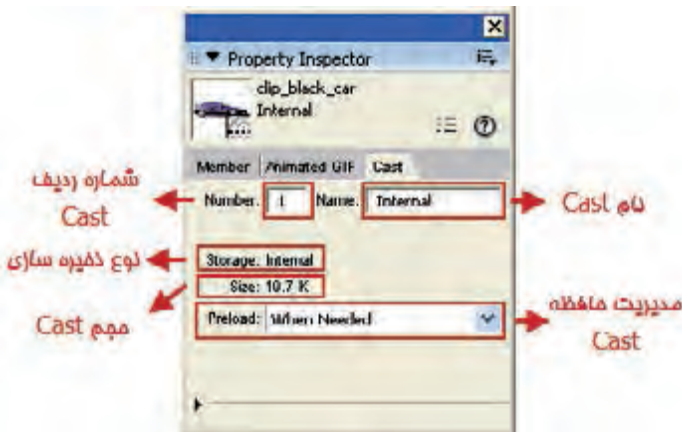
Property Inspector

clip_black_car
Internal

Member | Animated GIF | Cast

شماره ردیف Cast

Number: 1

Name: Internal

نام Cast

نوع ذخیره سازی

Storage: Internal

Size: 10.7 K

حجم Cast

Preload: When Needed

مدیریت حافظه Cast